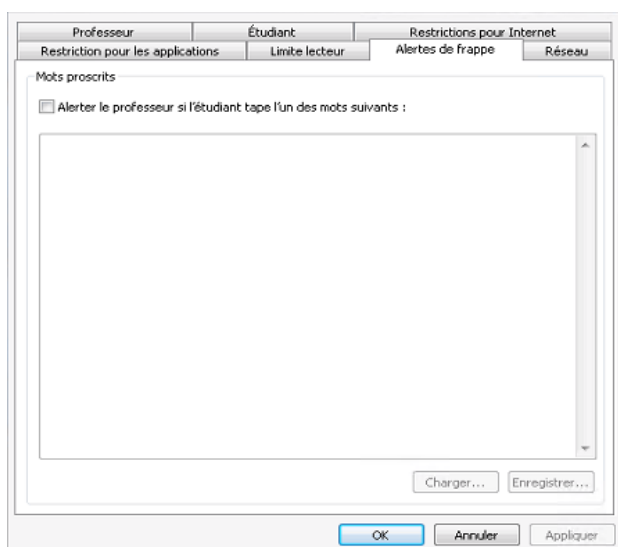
Professeur | Étudiant | Restrictions pour Internet
Restriction pour les applications | Limite lecteur | Alertes de frappe | Réseau

Mots proscrits

Alerter le professeur si l'étudiant tape l'un des mots suivants :

Charger... Enregistrer...

OK Annuler Appliquer